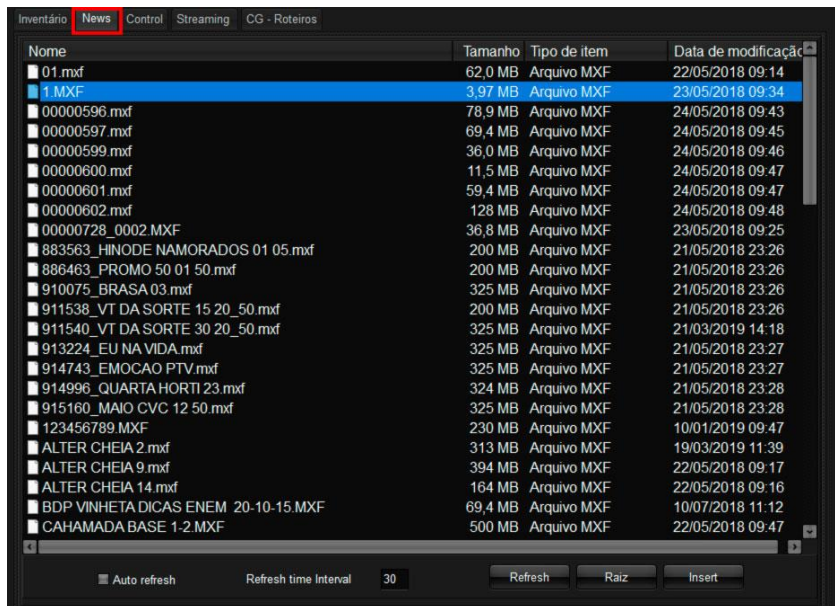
Inventário News Control Streaming CG - Roteiros

| Nome | Tamanho | Tipo de item | Data de modificação |
|---|---|---|---|
| 01.mxf | 62,0 MB | Arquivo MXF | 22/05/2018 09:14 |
| 1.MXF | 3,97 MB | Arquivo MXF | 23/05/2018 09:34 |
| 00000596.mxf | 78,9 MB | Arquivo MXF | 24/05/2018 09:43 |
| 00000597.mxf | 69,4 MB | Arquivo MXF | 24/05/2018 09:45 |
| 00000599.mxf | 36,0 MB | Arquivo MXF | 24/05/2018 09:46 |
| 00000600.mxf | 11,5 MB | Arquivo MXF | 24/05/2018 09:47 |
| 00000601.mxf | 59,4 MB | Arquivo MXF | 24/05/2018 09:47 |
| 00000602.mxf | 128 MB | Arquivo MXF | 24/05/2018 09:48 |
| 00000728_0002.MXF | 36,8 MB | Arquivo MXF | 23/05/2018 09:25 |
| 883563_HINODE NAMORADOS 01 05.mxf | 200 MB | Arquivo MXF | 21/05/2018 23:26 |
| 886463_PROMO 50 01 50.mxf | 200 MB | Arquivo MXF | 21/05/2018 23:26 |
| 910075_BRASA 03.mxf | 325 MB | Arquivo MXF | 21/05/2018 23:26 |
| 911538_VT DA SORTE 15 20_50.mxf | 200 MB | Arquivo MXF | 21/05/2018 23:26 |
| 911540_VT DA SORTE 30 20_50.mxf | 325 MB | Arquivo MXF | 21/03/2019 14:18 |
| 913224_EU NA VIDA.mxf | 325 MB | Arquivo MXF | 21/05/2018 23:27 |
| 914743_EMOCAO PTV.mxf | 325 MB | Arquivo MXF | 21/05/2018 23:27 |
| 914996_QUARTA HORTI 23.mxf | 324 MB | Arquivo MXF | 21/05/2018 23:28 |
| 915160_MAIO CVC 12 50.mxf | 325 MB | Arquivo MXF | 21/05/2018 23:28 |
| 123456789.MXF | 230 MB | Arquivo MXF | 10/01/2019 09:47 |
| ALTER CHEIA 2.mxf | 313 MB | Arquivo MXF | 19/03/2019 11:39 |
| ALTER CHEIA 9.mxf | 394 MB | Arquivo MXF | 22/05/2018 09:17 |
| ALTER CHEIA 14.mxf | 164 MB | Arquivo MXF | 22/05/2018 09:16 |
| BDP VINHETA DICAS ENEM 20-10-15.MXF | 69,4 MB | Arquivo MXF | 10/07/2018 11:12 |
| CAHAMADA BASE 1-2.MXF | 500 MB | Arquivo MXF | 22/05/2018 09:47 |

Auto refresh Refresh time Interval 30 Refresh Raiz Insert